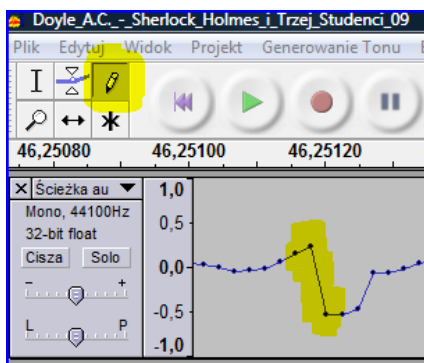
Doyle_A.C._-_Sherlock_Holmes_i_Trzej_Studenci_09

Plik Edytuj Widok Projekt Generowanie Tonu

46,25080 46,25100 46,25120

X Ścieżka au

Mono, 44100Hz
32-bit float

Cisza Solo

- +

L P

1,0
0,5
0,0
-0,5
-1,0